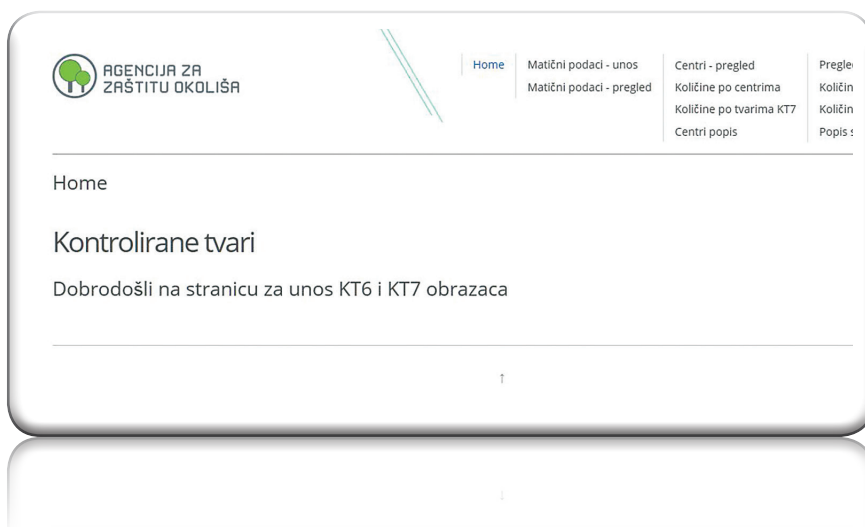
AGENCIJA ZA ZAŠTITU OKOLIŠA

Home

Matični podaci - unos
Matični podaci - pregled

Centri - pregled
Količine po centrima
Količine po tvarima KT7
Centri popis

Pregle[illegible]
Količin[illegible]
Količin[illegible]
Popis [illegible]

Home

Kontrolirane tvari

Dobrodošli na stranicu za unos KT6 i KT7 obrazaca

↑